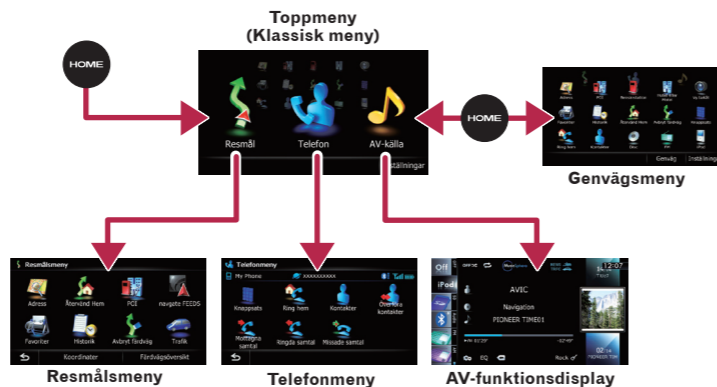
Toppmeny
(Klassisk meny)

HOME

Resmål
Telefon
AV-källa
ställningar

HOME

Genväg
Inställningar

Genvägsmeny

Resmålsmeny
Adress
Återvänd hem
POI
navigate FEEDS
Favoriter
Historik
Avbryt färdväg
Trafik
Koordinater
Färdvägsöversikt

Resmålsmeny

Telefonmeny
My Phone
XXXXXXXXXX
Tell me
Knappsats
Ring hem
Kontakter
Överföra kontakter
Mottagna samtal
Ringda samtal
Missade samtal

Telefonmeny

Off
iPod
12:07
AVIC
Navigation
PIONEER TIME01
02:14
EQ
Rock

AV-funktionsdisplay